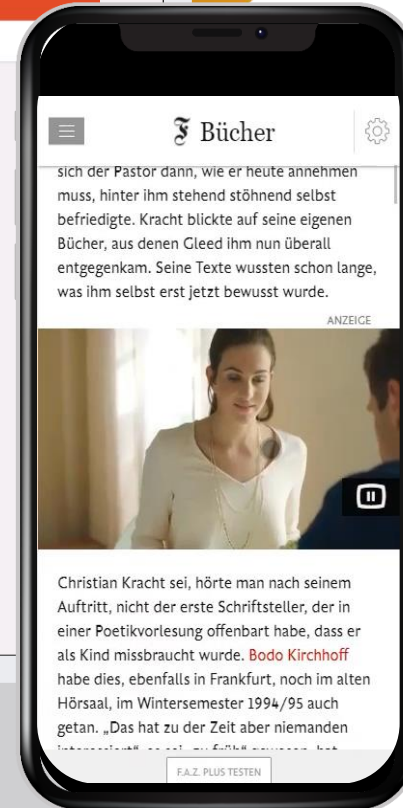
𝔉 Bücher

sich der Pastor dann, wie er heute annehmen muss, hinter ihm stehend stöhnend selbst befriedigte. Kracht blickte auf seine eigenen Bücher, aus denen Gleed ihm nun überall entgegenkam. Seine Texte wussten schon lange, was ihm selbst erst jetzt bewusst wurde.

ANZEIGE

Christian Kracht sei, hörte man nach seinem Auftritt, nicht der erste Schriftsteller, der in einer Poetikvorlesung offenbart habe, dass er als Kind missbraucht wurde. Bodo Kirchhoff habe dies, ebenfalls in Frankfurt, noch im alten Hörsaal, im Wintersemester 1994/95 auch getan. „Das hat zu der Zeit aber niemanden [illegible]

F.A.Z. PLUS TESTEN